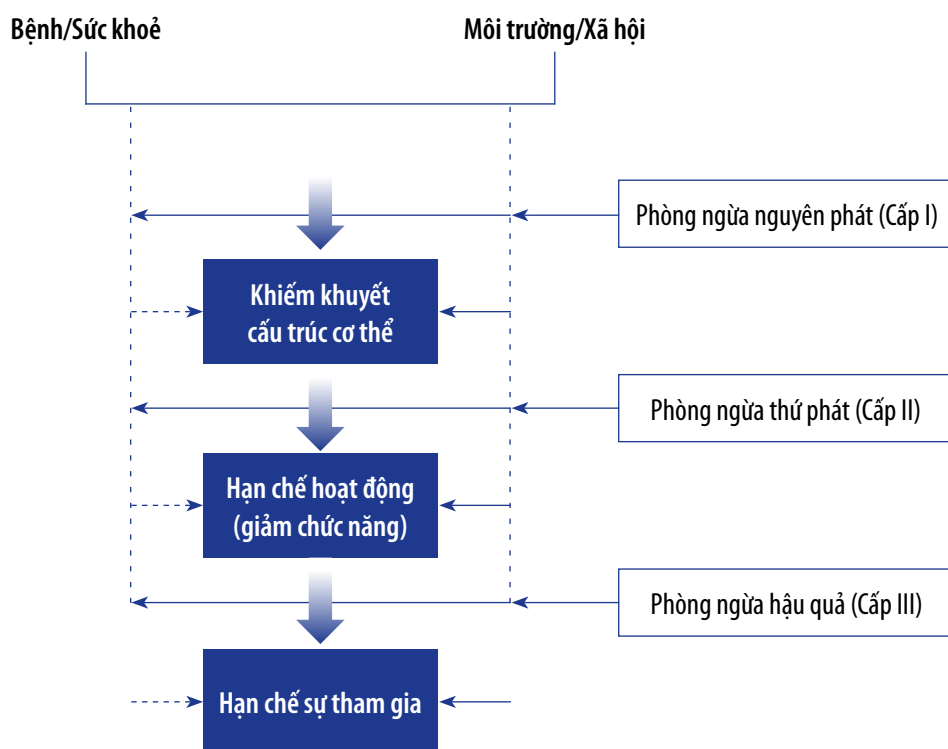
Bệnh/Sức khoẻ

Môi trường/Xã hội

Phòng ngừa nguyên phát (Cấp I)

Khiếm khuyết cấu trúc cơ thể

Phòng ngừa thứ phát (Cấp II)

Hạn chế hoạt động (giảm chức năng)

Phòng ngừa hậu quả (Cấp III)

Hạn chế sự tham gia